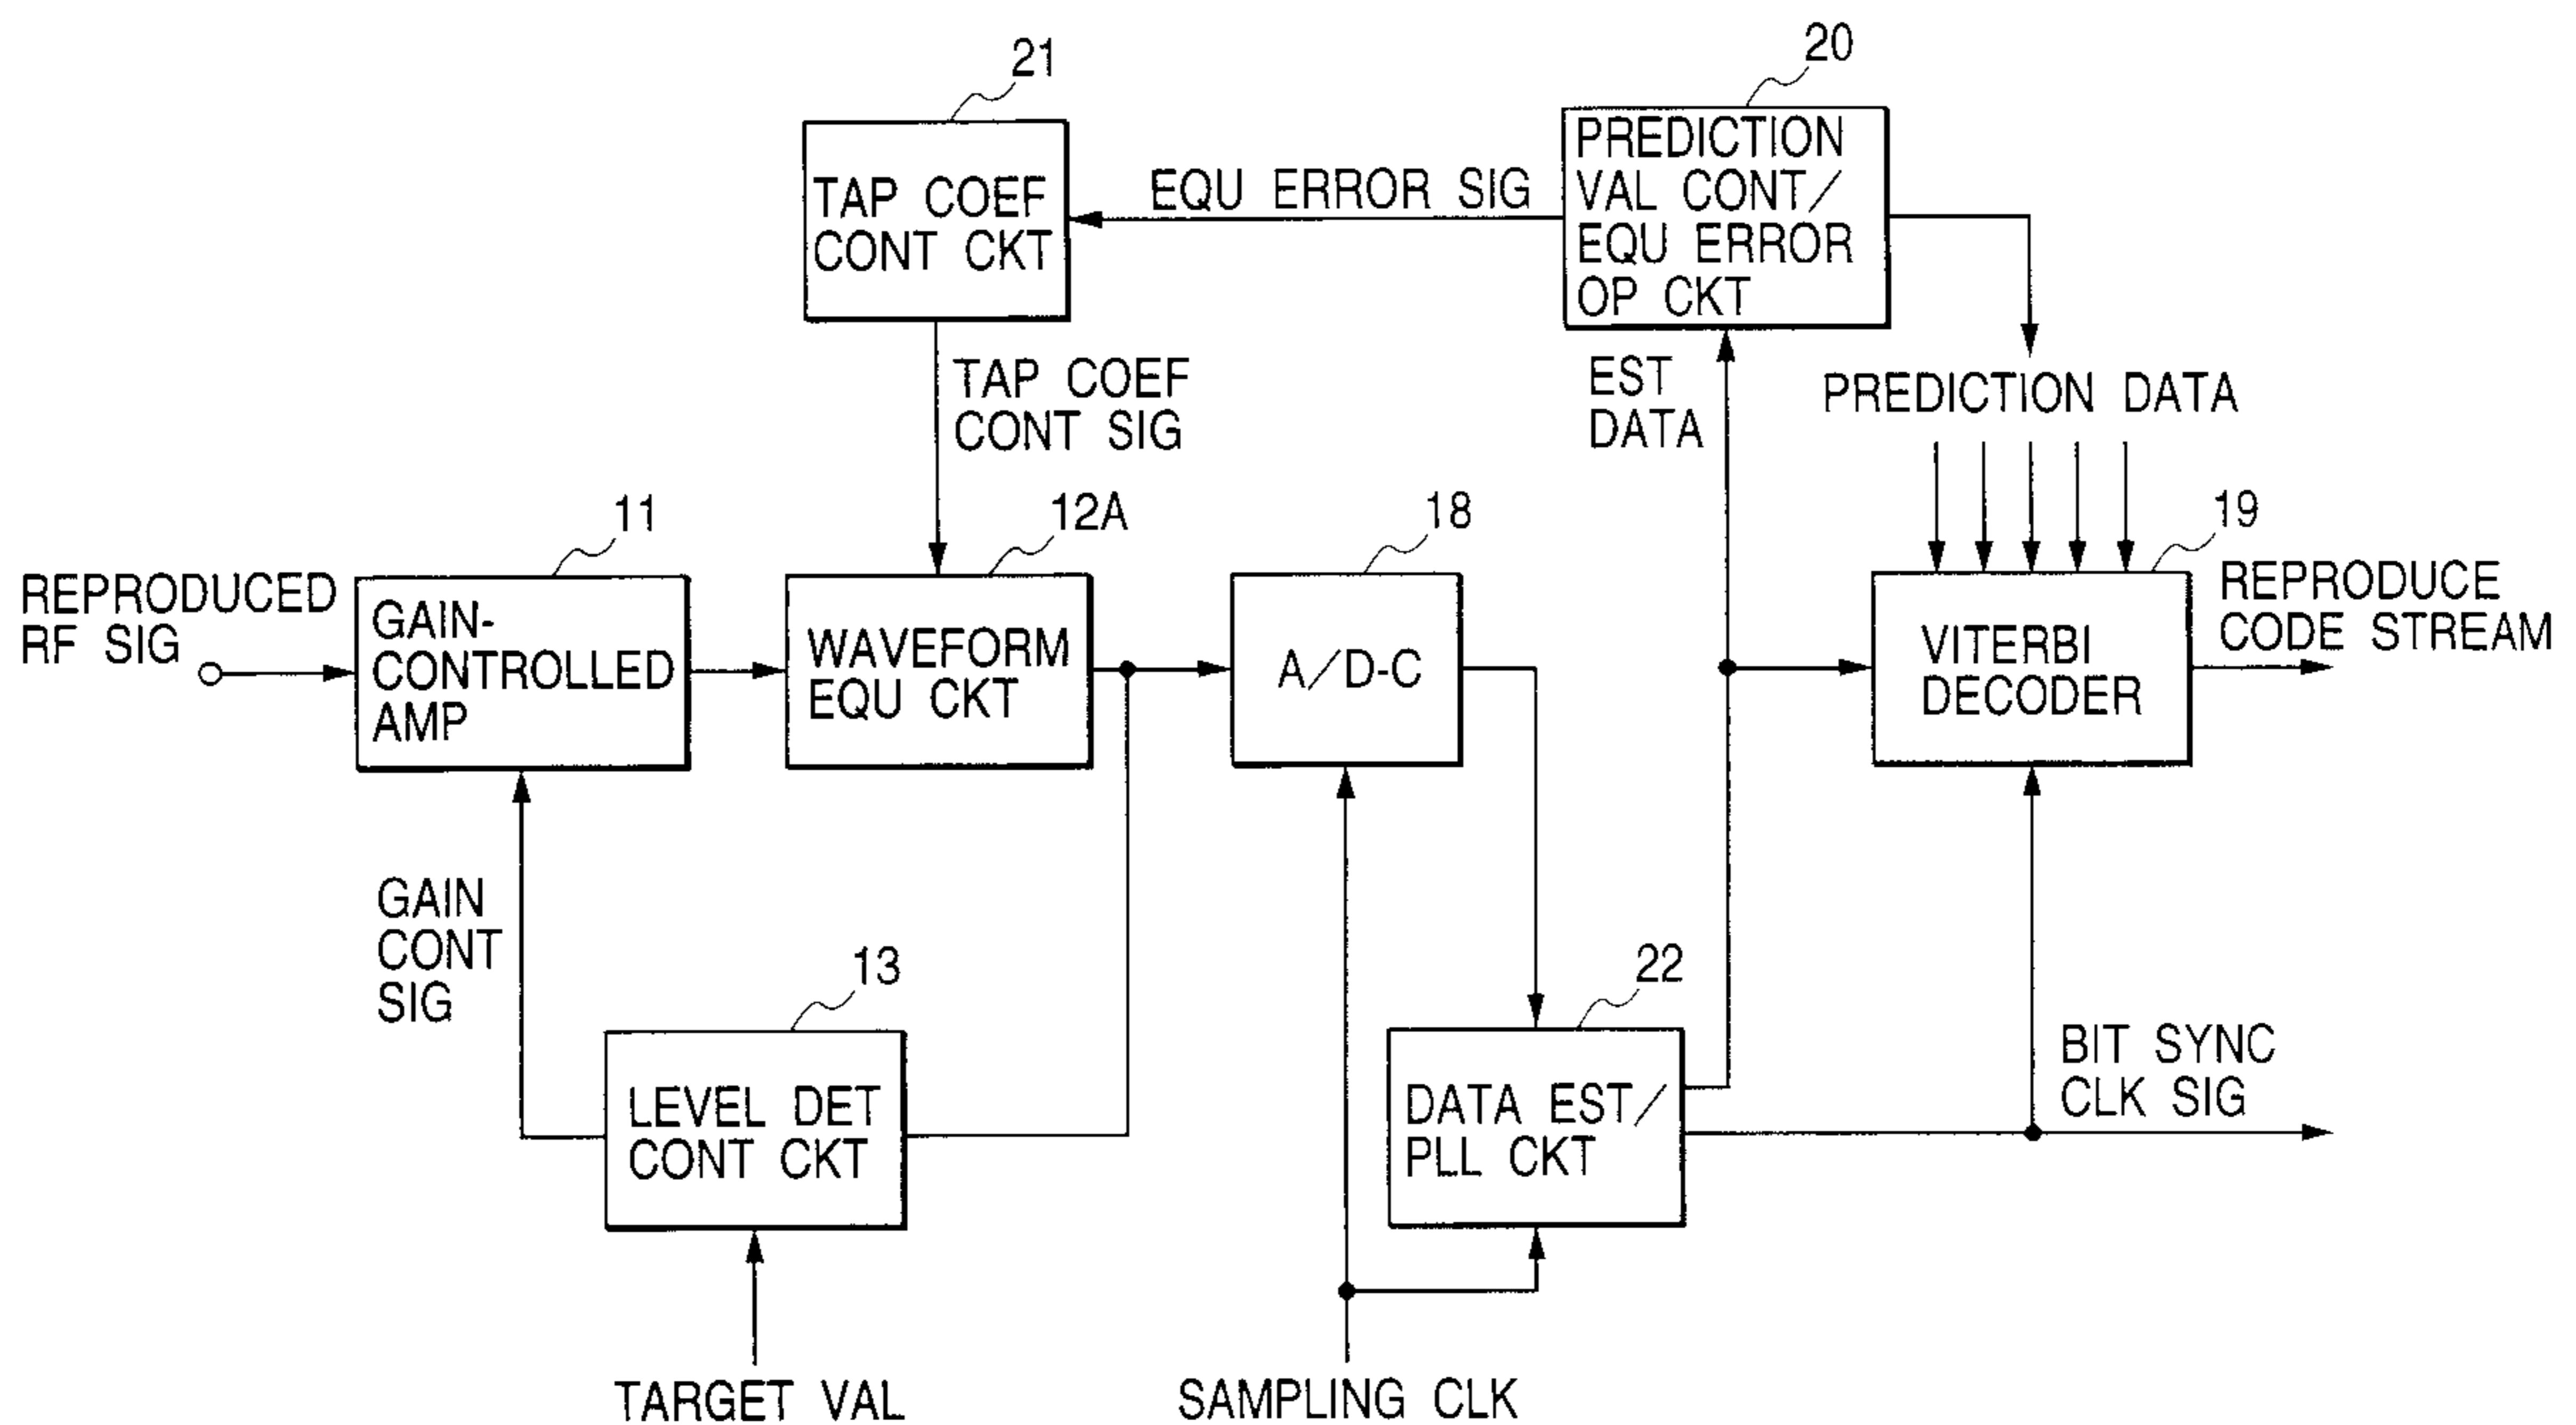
21

TAP COEF CONT CKT

EQU ERROR SIG

20

PREDICTION VAL CONT/ EQU ERROR OP CKT

TAP COEF CONT SIG

EST DATA

PREDICTION DATA

11

12A

18

19

REPRODUCED RF SIG

GAIN-CONTROLLED AMP

WAVEFORM EQU CKT

A/D-C

VITERBI DECODER

REPRODUCE CODE STREAM

GAIN CONT SIG

13

22

LEVEL DET CONT CKT

DATA EST/ PLL CKT

BIT SYNC CLK SIG

TARGET VAL

SAMPLING CLK